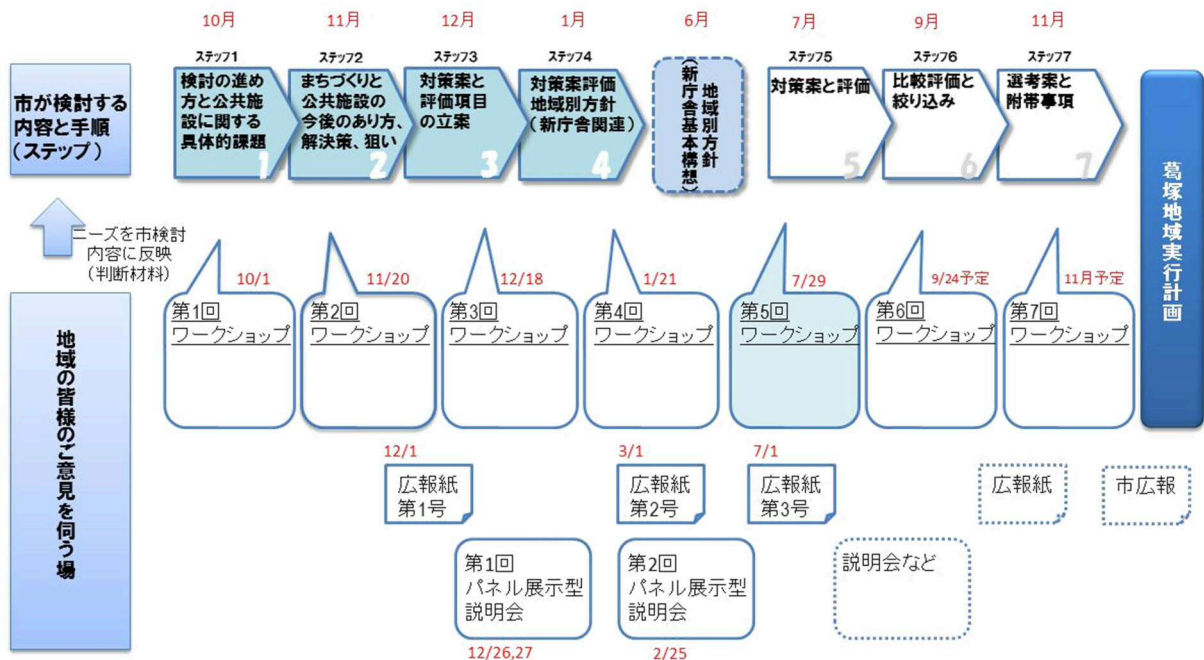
市が検討する内容と手順（ステップ）

10月
ステップ1
検討の進め方と公共施設に関する具体的課題
1

11月
ステップ2
まちづくりと公共施設の今後のあり方、解決策、狙い
2

12月
ステップ3
対策案と評価項目の立案
3

1月
ステップ4
対策案評価
地域別方針
（新庁舎関連）
4

6月
地域別方針
（新庁舎基本構想）

7月
ステップ5
対策案と評価
5

9月
ステップ6
比較評価と絞り込み
6

11月
ステップ7
選考案と附帯事項
7

葛塚地域実行計画

ニーズを市検討内容に反映（判断材料）

地域の皆様のご意見を伺う場

10/1
第1回
ワークショップ

11/20
第2回
ワークショップ

12/18
第3回
ワークショップ

1/21
第4回
ワークショップ

7/29
第5回
ワークショップ

9/24予定
第6回
ワークショップ

11月予定
第7回
ワークショップ

12/1
広報紙
第1号

3/1
広報紙
第2号

7/1
広報紙
第3号

広報紙

市広報

第1回
パネル展示型
説明会
12/26,27

第2回
パネル展示型
説明会
2/25

説明会など